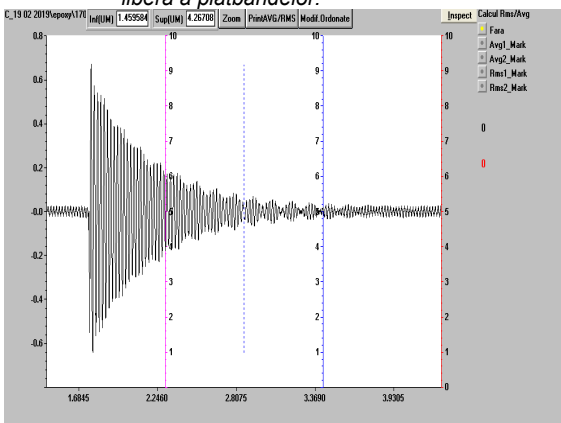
liberă a platbandelor.

C_19 02 2019\epoxy\170 Inf(UM) 1.459584 Sup(UM) 4.26708 Zoom PrintAVG/RMS Modif.Ordonate Inspect Calcul Rms/Avg

Fara
Avg1_Mark
Avg2_Mark
Rms1_Mark
Rms2_Mark

0
0

0.8
0.6
0.4
0.2
-0.0
-0.2
-0.4
-0.6

10
9
8
7
6
5
4
3
2
1

10
9
8
7
6
5
4
3
2
1

10
9
8
7
6
5
4
3
2
1
0

1.6845 2.2460 2.8075 3.3690 3.9305